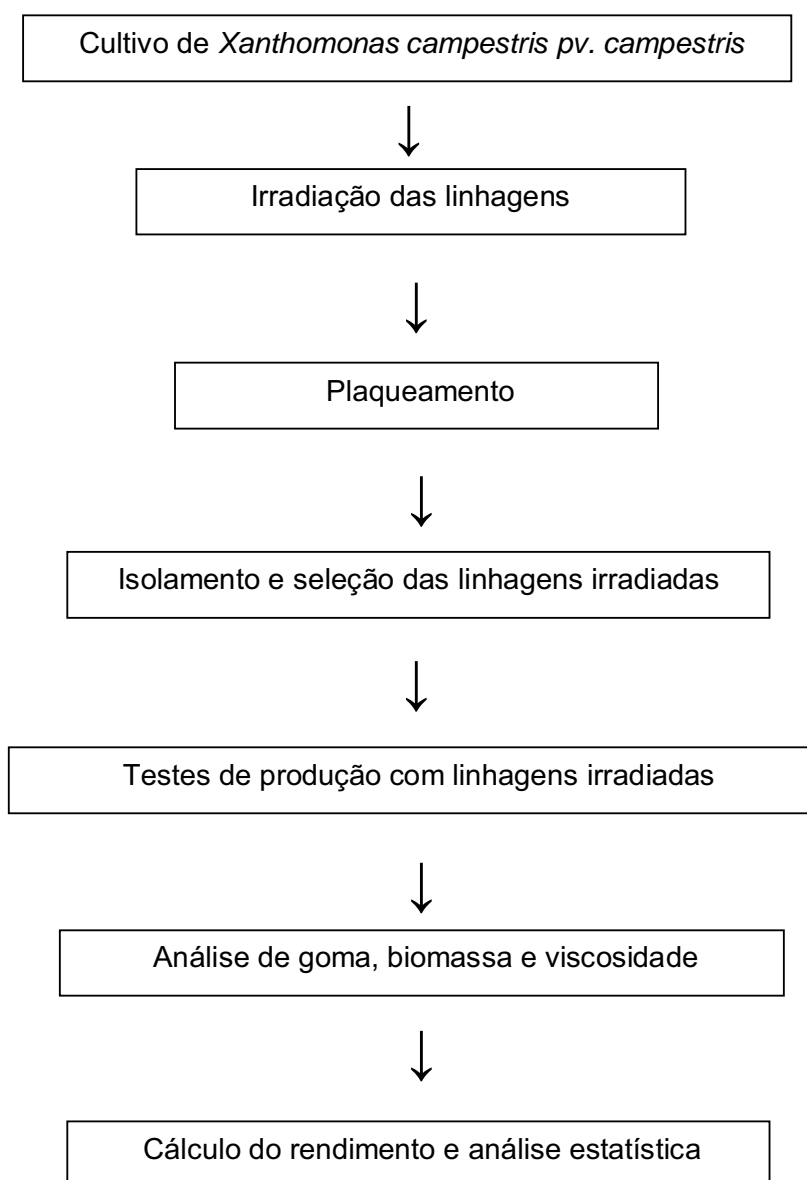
Cultivo de Xanthomonas campestris pv. campestris

Irradiação das linhagens

Plaqueamento

Isolamento e seleção das linhagens irradiadas

Testes de produção com linhagens irradiadas

Análise de goma, biomassa e viscosidade

Cálculo do rendimento e análise estatística